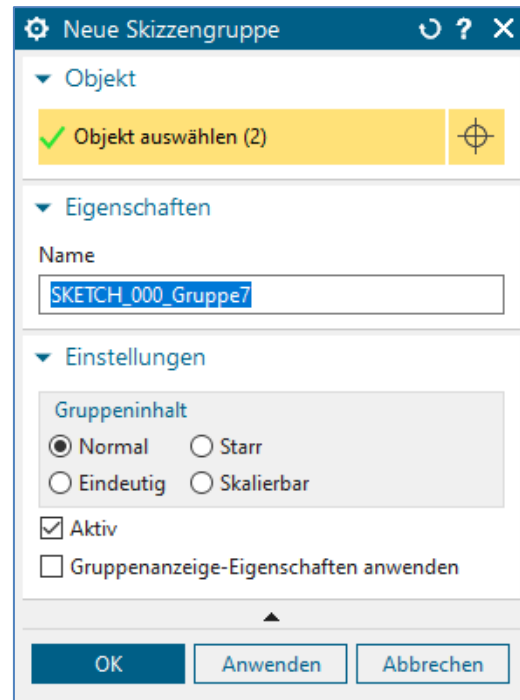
Neue Skizzengruppe

Objekt

Objekt auswählen (2)

Eigenschaften

Name

SKETCH_000_Gruppe7

Einstellungen

Gruppeninhalt

Normal

Starr

Eindeutig

Skalierbar

Aktiv

Gruppenanzeige-Eigenschaften anwenden

OK

Anwenden

Abbrechen